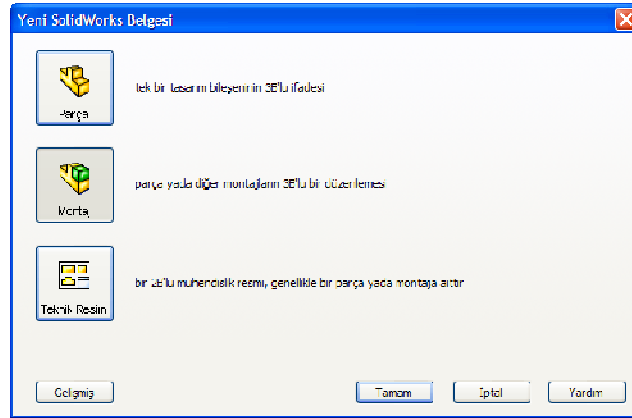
Yeni SolidWorks Belgesi

Parça

tek bir tasarım bileşeninin 3B'lu ifadesi

Montaj

parça yada diğer montajların 3B'lu bir düzenlemesi

Teknik Resim

bir 2B'lu mühendislik resmi, genellikle bir parça yada montaja aittir

Gelişmiş

Tamam

İptal

Yardım